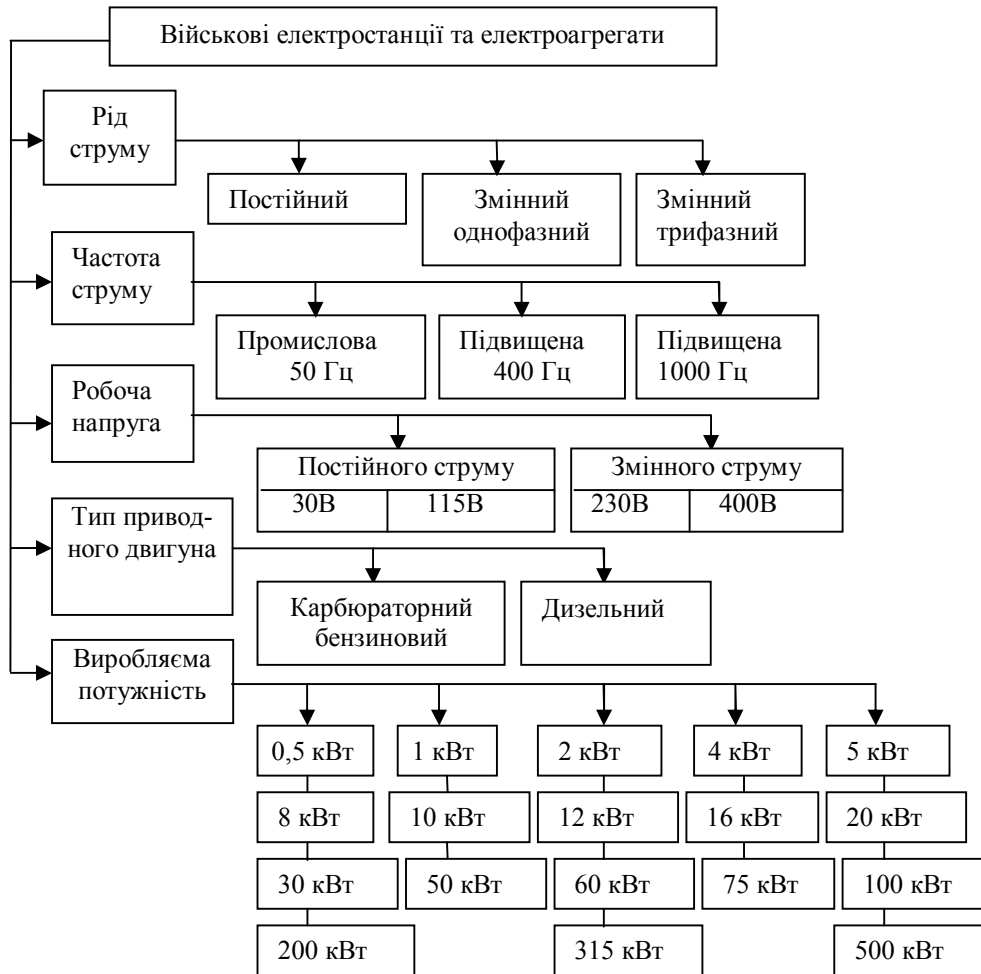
Військові електростанції та електроагрегати

Рід струму

Постійний

Змінний однофазний

Змінний трифазний

Частота струму

Промислова 50 Гц

Підвищена 400 Гц

Підвищена 1000 Гц

Робоча напруга

Постійного струму

| 30В | 115В |
|---|---|

Змінного струму

| 230В | 400В |
|---|---|

Тип приводного двигуна

Карбюраторний бензиновий

Дизельний

Виробляєма потужність

0,5 кВт
8 кВт
30 кВт
200 кВт

1 кВт
10 кВт
50 кВт

2 кВт
12 кВт
60 кВт
315 кВт

4 кВт
16 кВт
75 кВт

5 кВт
20 кВт
100 кВт
500 кВт